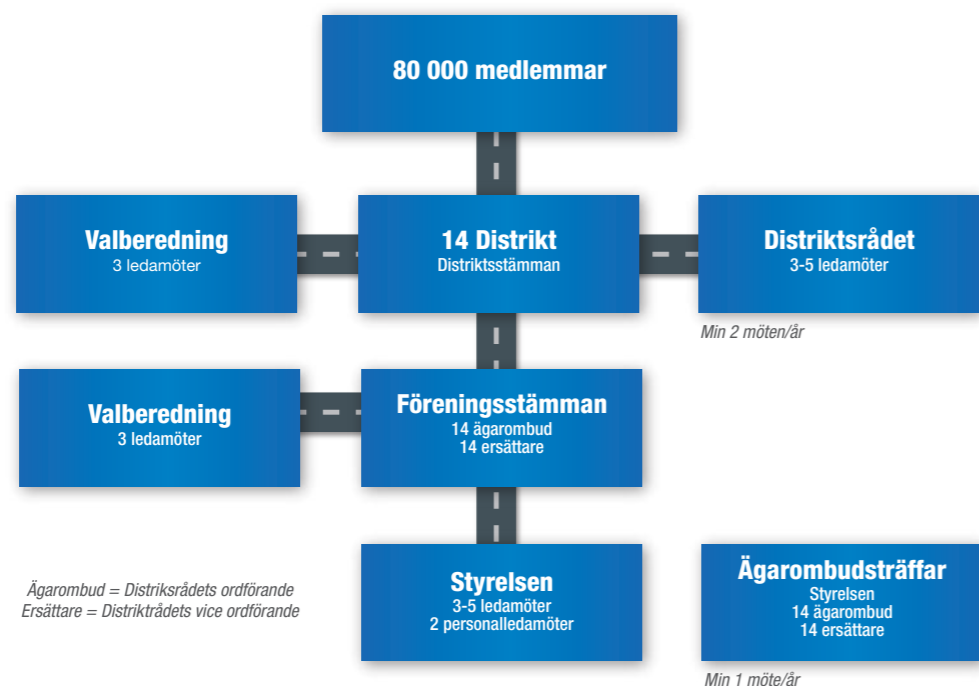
80 000 medlemmar

Valberedning
3 ledamöter

14 Distrikt
Distriktsstämman

Distriktsrådet
3-5 ledamöter

Min 2 möten/år

Valberedning
3 ledamöter

Föreningsstämman
14 ägarombud
14 ersättare

Ägarombud = Distriksrådets ordförande
Ersättare = Distriktrådets vice ordförande

Styrelsen
3-5 ledamöter
2 personalledamöter

Ägarombudsträffar
Styrelsen
14 ägarombud
14 ersättare

Min 1 möte/år